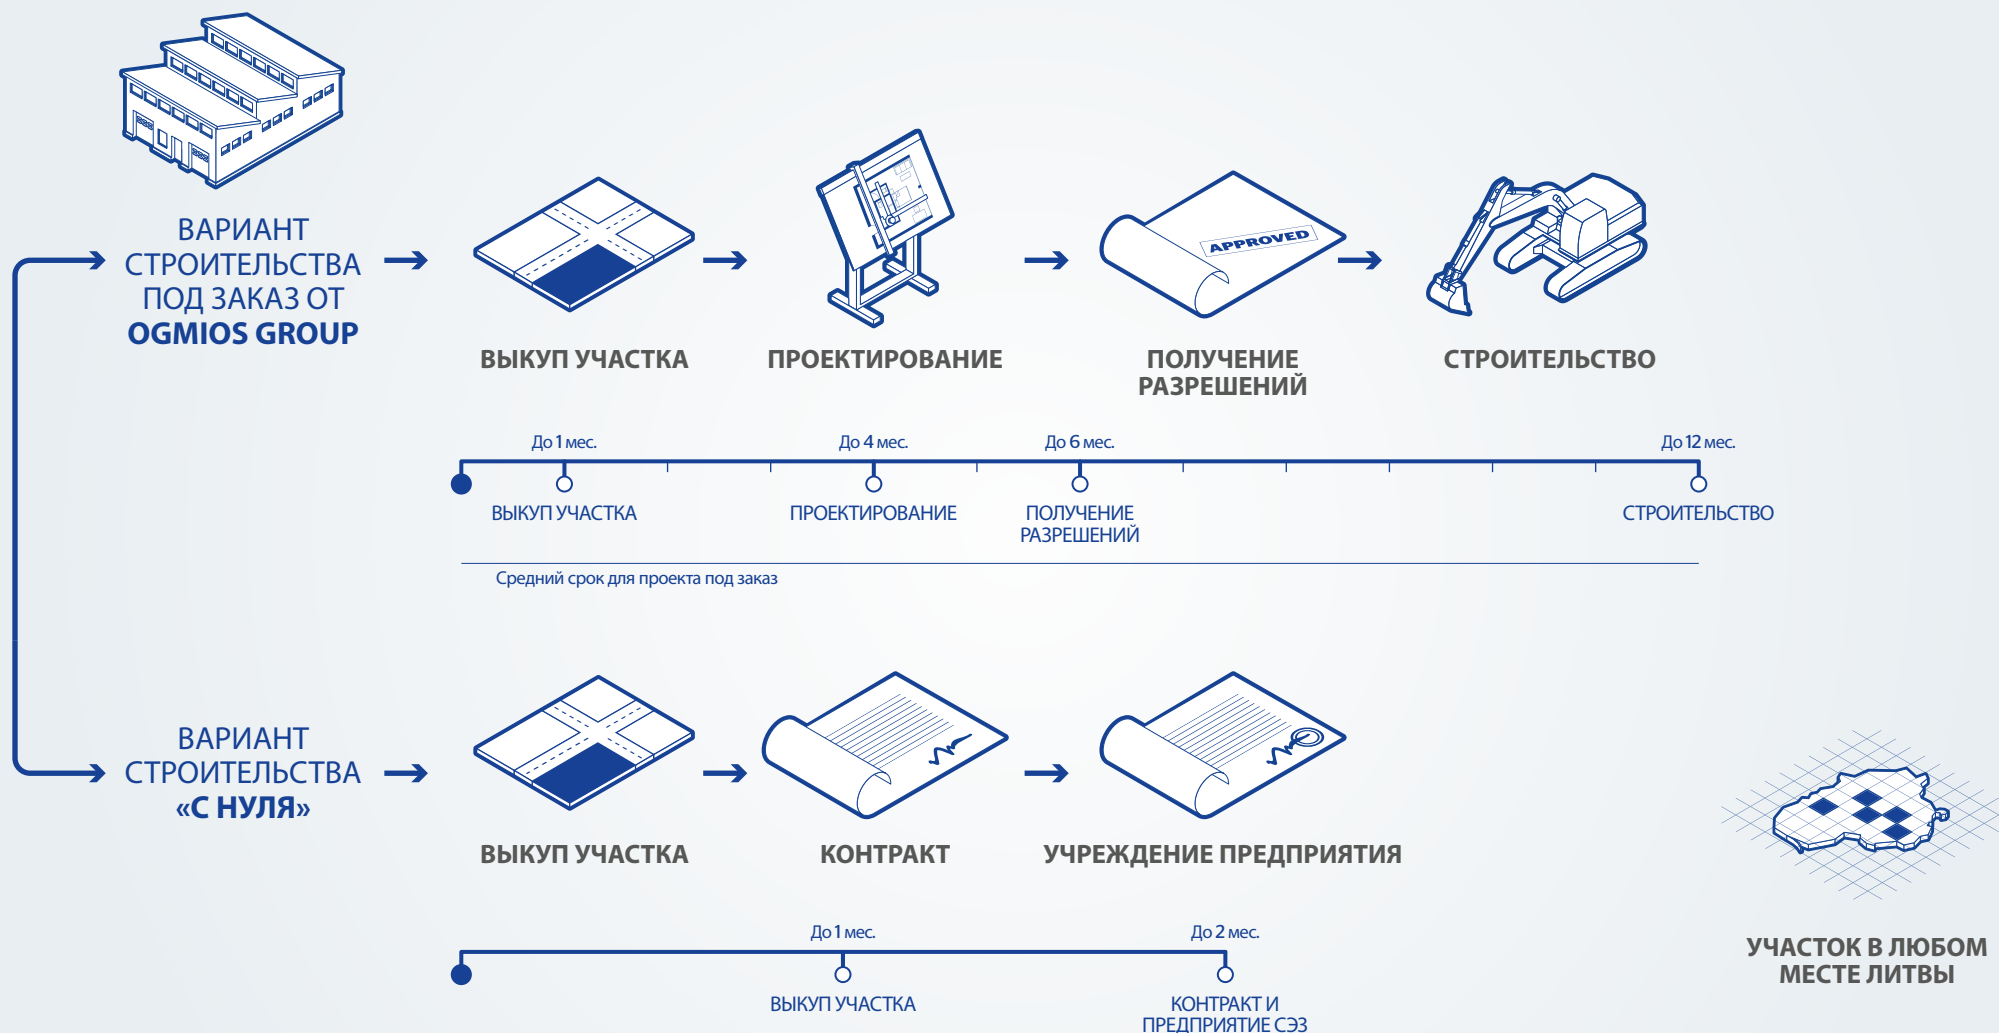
ВАРИАНТ СТРОИТЕЛЬСТВА ПОД ЗАКАЗ ОТ OGMIOS GROUP

ВЫКУП УЧАСТКА

ПРОЕКТИРОВАНИЕ

APPROVED

ПОЛУЧЕНИЕ РАЗРЕШЕНИЙ

СТРОИТЕЛЬСТВО

До 1 мес.

До 4 мес.

До 6 мес.

До 12 мес.

ВЫКУП УЧАСТКА

ПРОЕКТИРОВАНИЕ

ПОЛУЧЕНИЕ РАЗРЕШЕНИЙ

СТРОИТЕЛЬСТВО

Средний срок для проекта под заказ

ВАРИАНТ СТРОИТЕЛЬСТВА «С НУЛЯ»

ВЫКУП УЧАСТКА

КОНТРАКТ

УЧРЕЖДЕНИЕ ПРЕДПРИЯТИЯ

До 1 мес.

До 2 мес.

ВЫКУП УЧАСТКА

КОНТРАКТ И ПРЕДПРИЯТИЕ СЭЗ

УЧАСТОК В ЛЮБОМ МЕСТЕ ЛИТВЫ